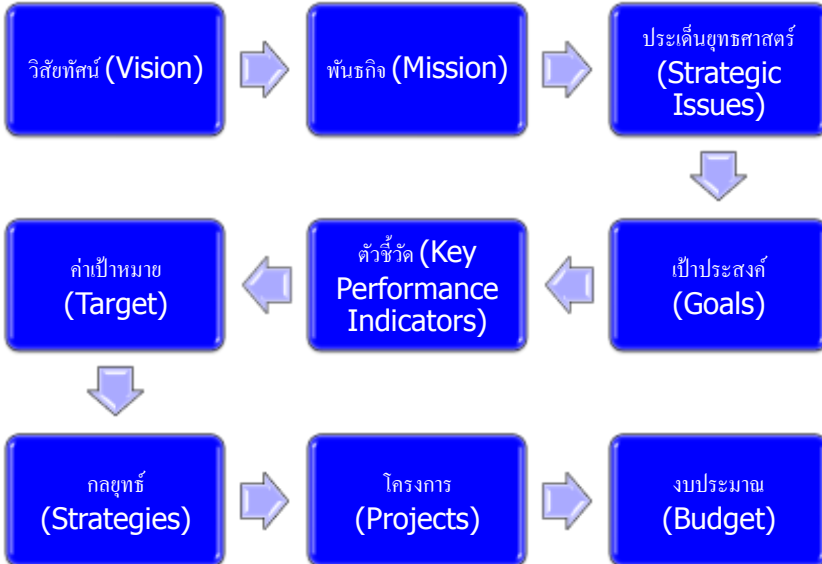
วิสัยทัศน์ (Vision)

พันธกิจ (Mission)

ประเด็นยุทธศาสตร์ (Strategic Issues)

เป้าประสงค์ (Goals)

ตัวชี้วัด (Key Performance Indicators)

ค่าเป้าหมาย (Target)

กลยุทธ์ (Strategies)

โครงการ (Projects)

งบประมาณ (Budget)